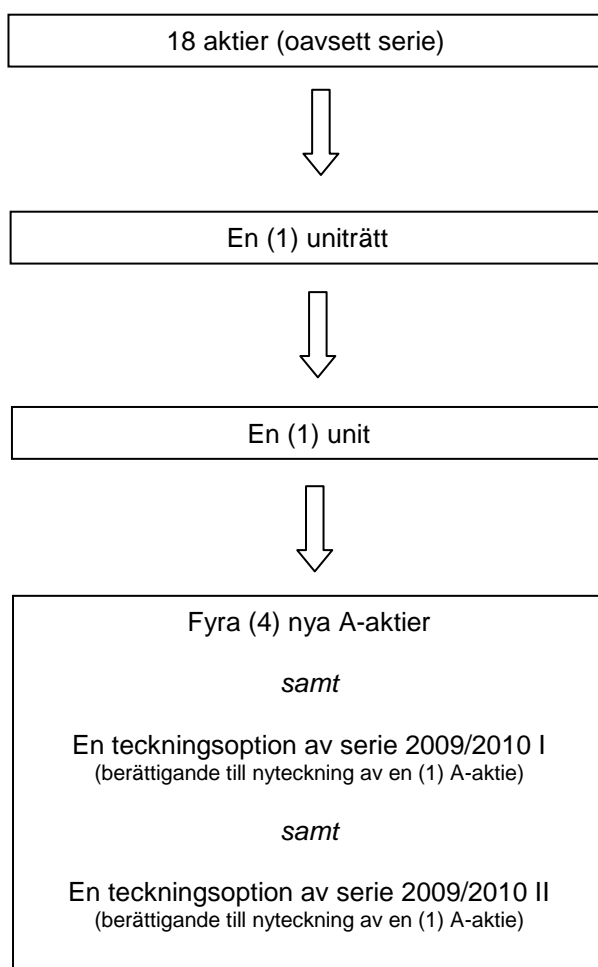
18 aktier (oavsett serie)

En (1) uniträtt

En (1) unit

Fyra (4) nya A-aktier

*samt*

En teckningsoption av serie 2009/2010 I
(berättigande till nyteckning av en (1) A-aktie)

*samt*

En teckningsoption av serie 2009/2010 II
(berättigande till nyteckning av en (1) A-aktie)